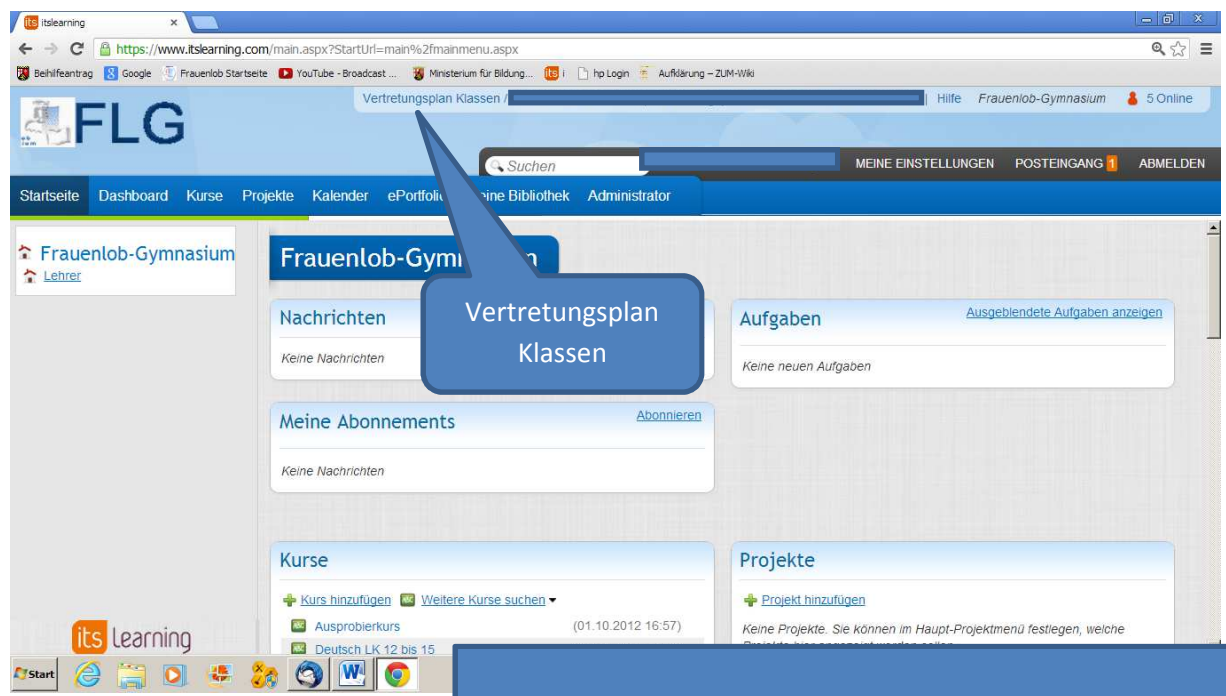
itslearning ×

https://www.itslearning.com/main.aspx?StartUrl=main%2fmainmenu.aspx

Beihilfeantrag Google Frauenlob Startseite YouTube - Broadcast ... Ministerium für Bildung... its i hp Login Aufklärung – ZUM-Wiki

FLG

Vertretungsplan Klassen / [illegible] | Hilfe Frauenlob-Gymnasium 5 Online

Suchen

MEINE EINSTELLUNGEN POSTEINGANG 1 ABMELDEN

Startseite Dashboard Kurse Projekte Kalender ePortfolio Meine Bibliothek Administrator

Frauenlob-Gymnasium
Lehrer

Frauenlob-Gymnasium

Vertretungsplan Klassen

Nachrichten

Keine Nachrichten

Aufgaben

Ausgeblendete Aufgaben anzeigen

Keine neuen Aufgaben

Meine Abonnements

Abonnieren

Keine Nachrichten

Kurse

Kurs hinzufügen Weitere Kurse suchen

Ausprobierkurs (01.10.2012 16:57)

Deutsch LK 12 bis 15

Projekte

Projekt hinzufügen

Keine Projekte. Sie können im Haupt-Projektmenü festlegen, welche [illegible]

its learning

Start